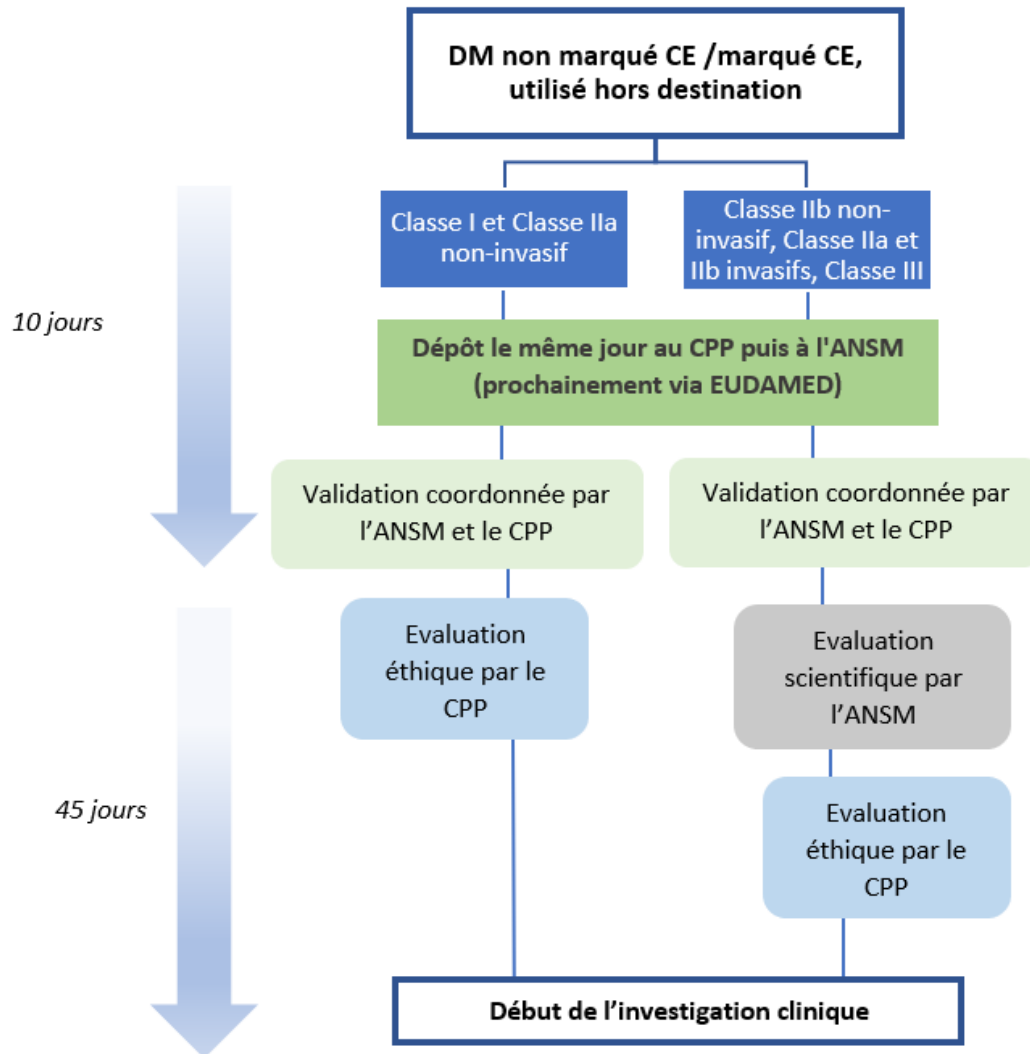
DM non marqué CE /marqué CE, utilisé hors destination

Classe I et Classe IIa non-invasif

Classe IIb non-invasif, Classe IIa et IIb invasifs, Classe III

10 jours

Dépôt le même jour au CPP puis à l'ANSM (prochainement via EUDAMED)

Validation coordonnée par l'ANSM et le CPP

Validation coordonnée par l'ANSM et le CPP

Evaluation éthique par le CPP

Evaluation scientifique par l'ANSM

45 jours

Evaluation éthique par le CPP

Début de l'investigation clinique